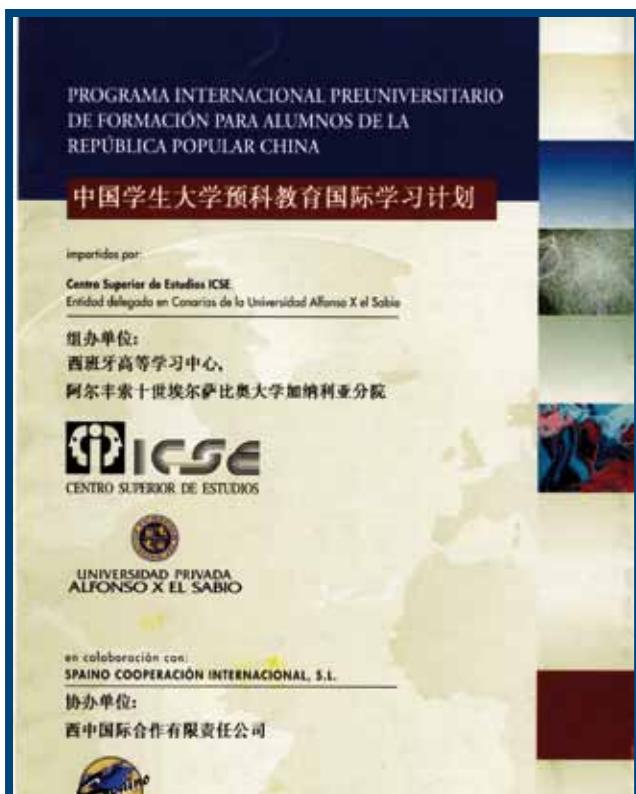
PROGRAMA INTERNACIONAL PREUNIVERSITARIO DE FORMACIÓN PARA ALUMNOS DE LA REPÚBLICA POPULAR CHINA

中国学生大学预科教育国际学习计划

impartidos por:

Centro Superior de Estudios ICSE
Entidad delegada en Canarias de la Universidad Alfonso X el Sabio

组办单位:
西班牙高等学习中心、
阿尔丰索十世埃尔萨比奥大学加纳利亚分院

ICSE
CENTRO SUPERIOR DE ESTUDIOS

UNIVERSIDAD PRIVADA
ALFONSO X EL SABIO

en colaboración con:
SPAINO COOPERACIÓN INTERNACIONAL, S.L.

协办单位:
西中国际合作有限责任公司

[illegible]